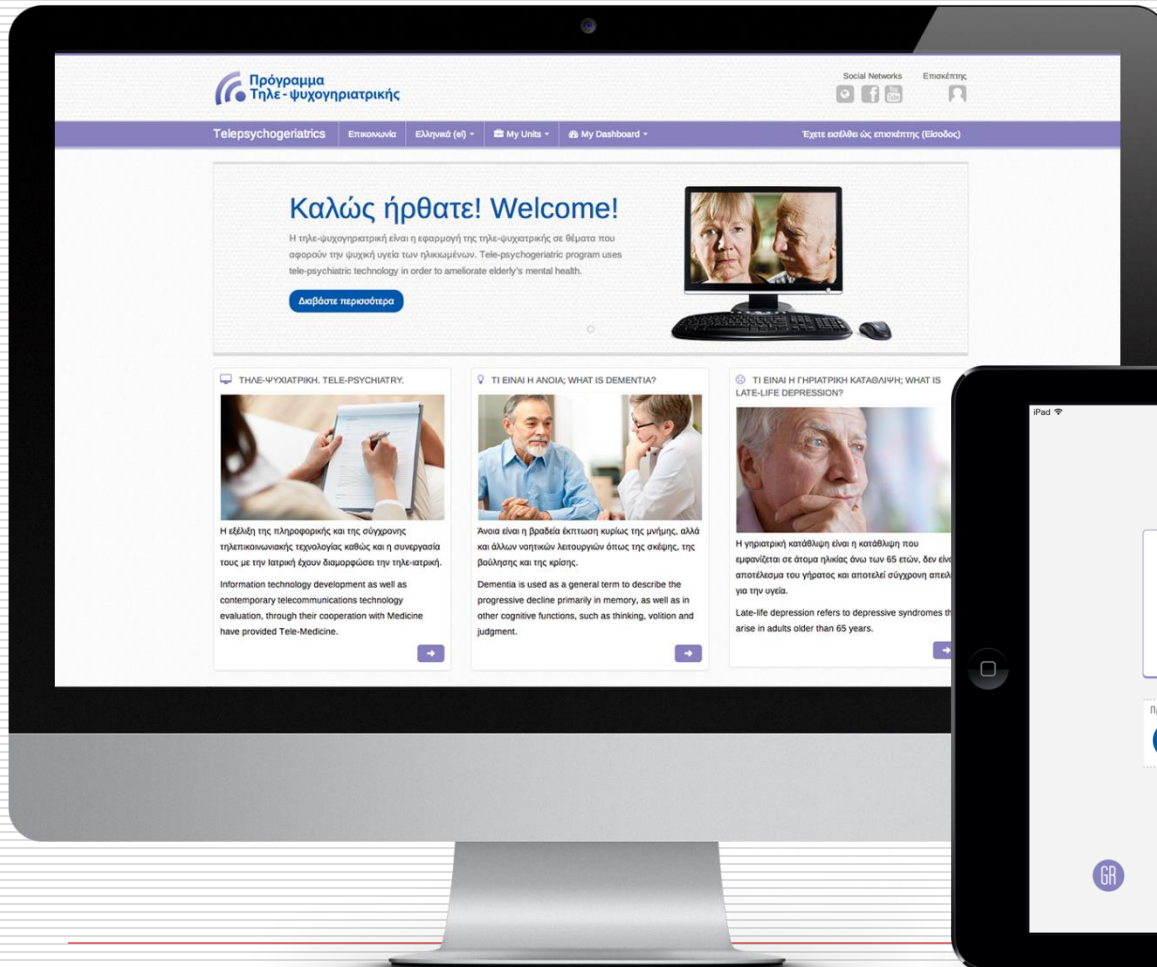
Πρόγραμμα
Τηλε-ψυχογηριατρικής

Social Networks Επισκέπτης

Telepsychogeriatrics Επικοινωνία Ελληνικά (el) My Units My Dashboard Έχετε εισέλθει ώς επισκέπτης (Είσοδος)

Καλώς ήρθατε! Welcome!

Η τηλε-ψυχογηριατρική είναι η εφαρμογή της τηλε-ψυχιατρικής σε θέματα που αφορούν την ψυχική υγεία των ηλικιωμένων. Tele-psychogeriatric program uses tele-psychiatric technology in order to ameliorate elderly's mental health.

Διαβάστε περισσότερα

ΤΗΛΕ-ΨΥΧΙΑΤΡΙΚΗ. TELE-PSYCHIATRY.

Η εξέλιξη της πληροφορικής και της σύγχρονης τηλεπικοινωνιακής τεχνολογίας καθώς και η συνεργασία τους με την Ιατρική έχουν διαμορφώσει την τηλε-ιατρική.

Information technology development as well as contemporary telecommunications technology evaluation, through their cooperation with Medicine have provided Tele-Medicine.

ΤΙ ΕΙΝΑΙ Η ΑΝΟΙΑ; WHAT IS DEMENTIA?

Άνοια είναι η βραδεία έκπτωση κυρίως της μνήμης, αλλά και άλλων νοητικών λειτουργιών όπως της σκέψης, της βούλησης και της κρίσης.

Dementia is used as a general term to describe the progressive decline primarily in memory, as well as in other cognitive functions, such as thinking, volition and judgment.

ΤΙ ΕΙΝΑΙ Η ΓΗΡΙΑΤΡΙΚΗ ΚΑΤΑΘΛΙΨΗ; WHAT IS LATE-LIFE DEPRESSION?

Η γηριατρική κατάθλιψη είναι η κατάθλιψη που εμφανίζεται σε άτομα ηλικίας άνω των 65 ετών, δεν είν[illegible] αποτέλεσμα του γήρατος και αποτελεί σύγχρονη απειλ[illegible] για την υγεία.

Late-life depression refers to depressive syndromes th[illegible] arise in adults older than 65 years.

iPad

GR